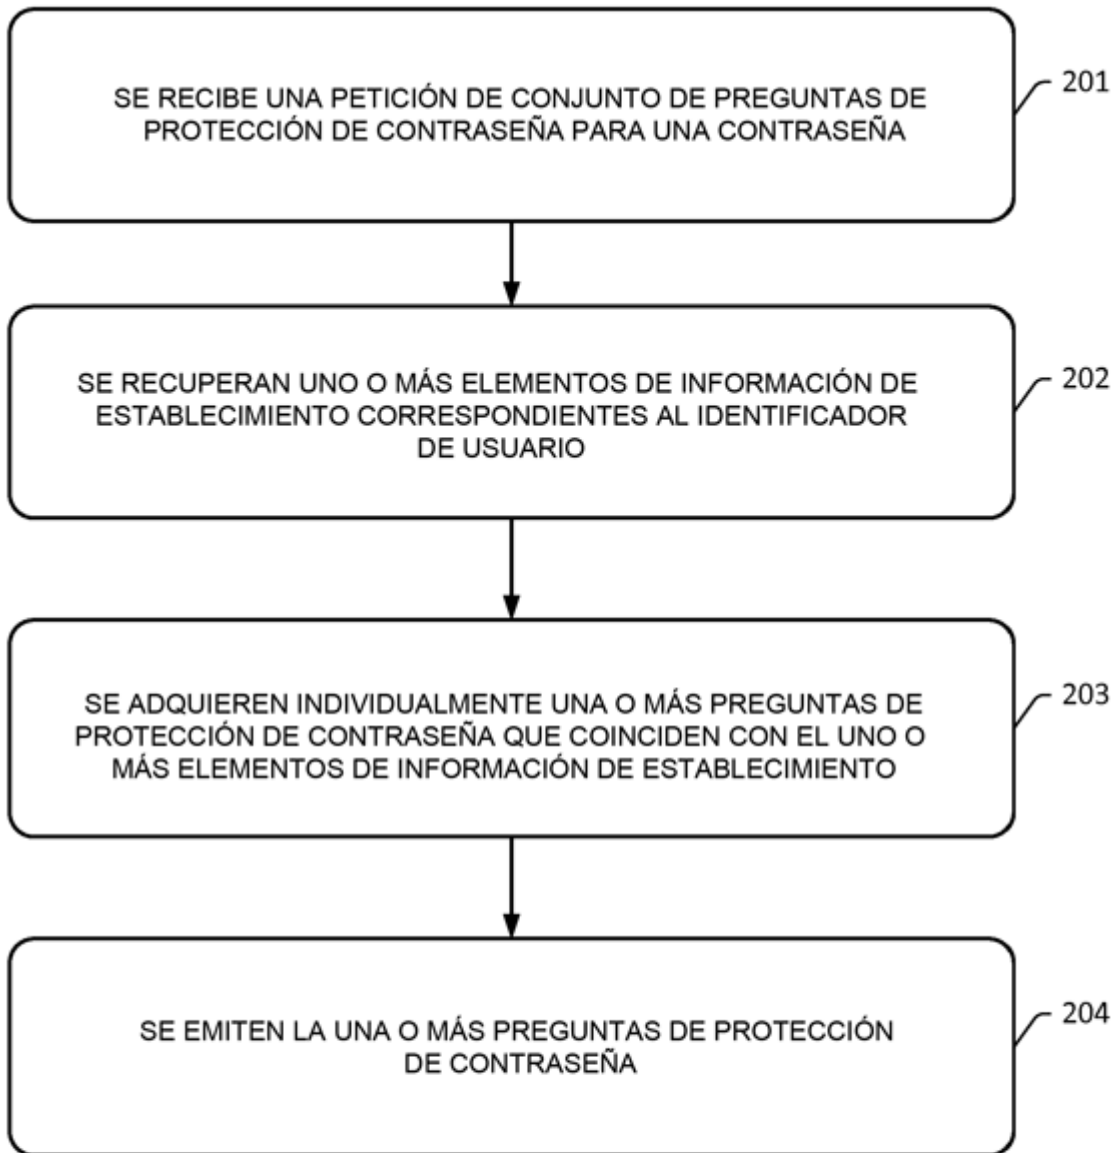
SE RECIBE UNA PETICIÓN DE CONJUNTO DE PREGUNTAS DE PROTECCIÓN DE CONTRASEÑA PARA UNA CONTRASEÑA

201

SE RECUPERAN UNO O MÁS ELEMENTOS DE INFORMACIÓN DE ESTABLECIMIENTO CORRESPONDIENTES AL IDENTIFICADOR DE USUARIO

202

SE ADQUIEREN INDIVIDUALMENTE UNA O MÁS PREGUNTAS DE PROTECCIÓN DE CONTRASEÑA QUE COINCIDEN CON EL UNO O MÁS ELEMENTOS DE INFORMACIÓN DE ESTABLECIMIENTO

203

SE EMITEN LA UNA O MÁS PREGUNTAS DE PROTECCIÓN DE CONTRASEÑA

204